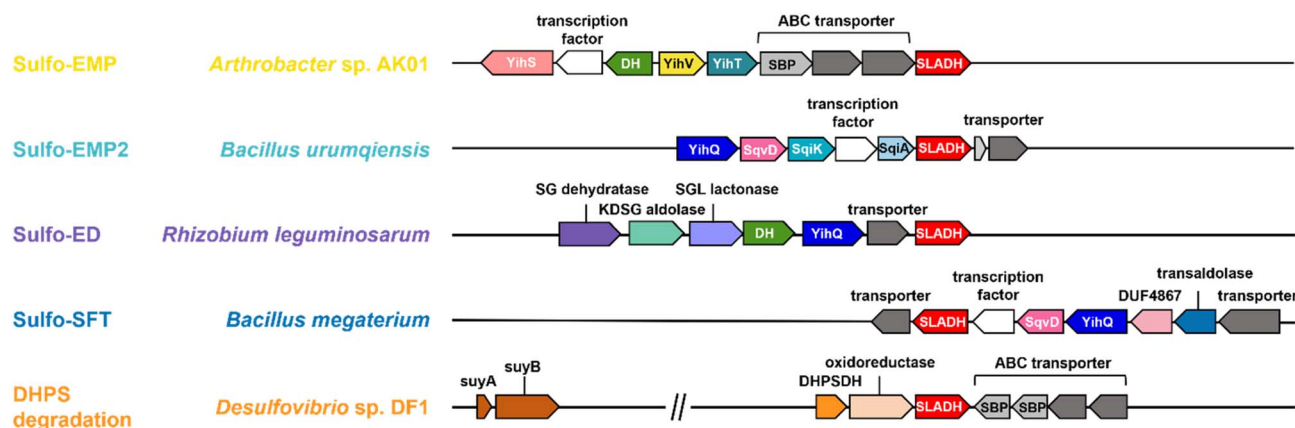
Sulfo-EMP
*Arthrobacter* sp. AK01
transcription factor
ABC transporter
YihS DH YihV YihT SBP SLADH

Sulfo-EMP2
*Bacillus urumqiensis*
transcription factor
transporter
YihQ SqvD SqiK SqiA SLADH

Sulfo-ED
*Rhizobium leguminosarum*
SG dehydratase
SGL lactonase
KDSG aldolase
transporter
DH YihQ SLADH

Sulfo-SFT
*Bacillus megaterium*
transcription factor
transaldolase
transporter
DUF4867
transporter
SLADH SqvD YihQ

DHPS degradation
*Desulfovibrio* sp. DF1
suyA
suyB
oxidoreductase
DHPSDH
ABC transporter
SLADH SBP SBP